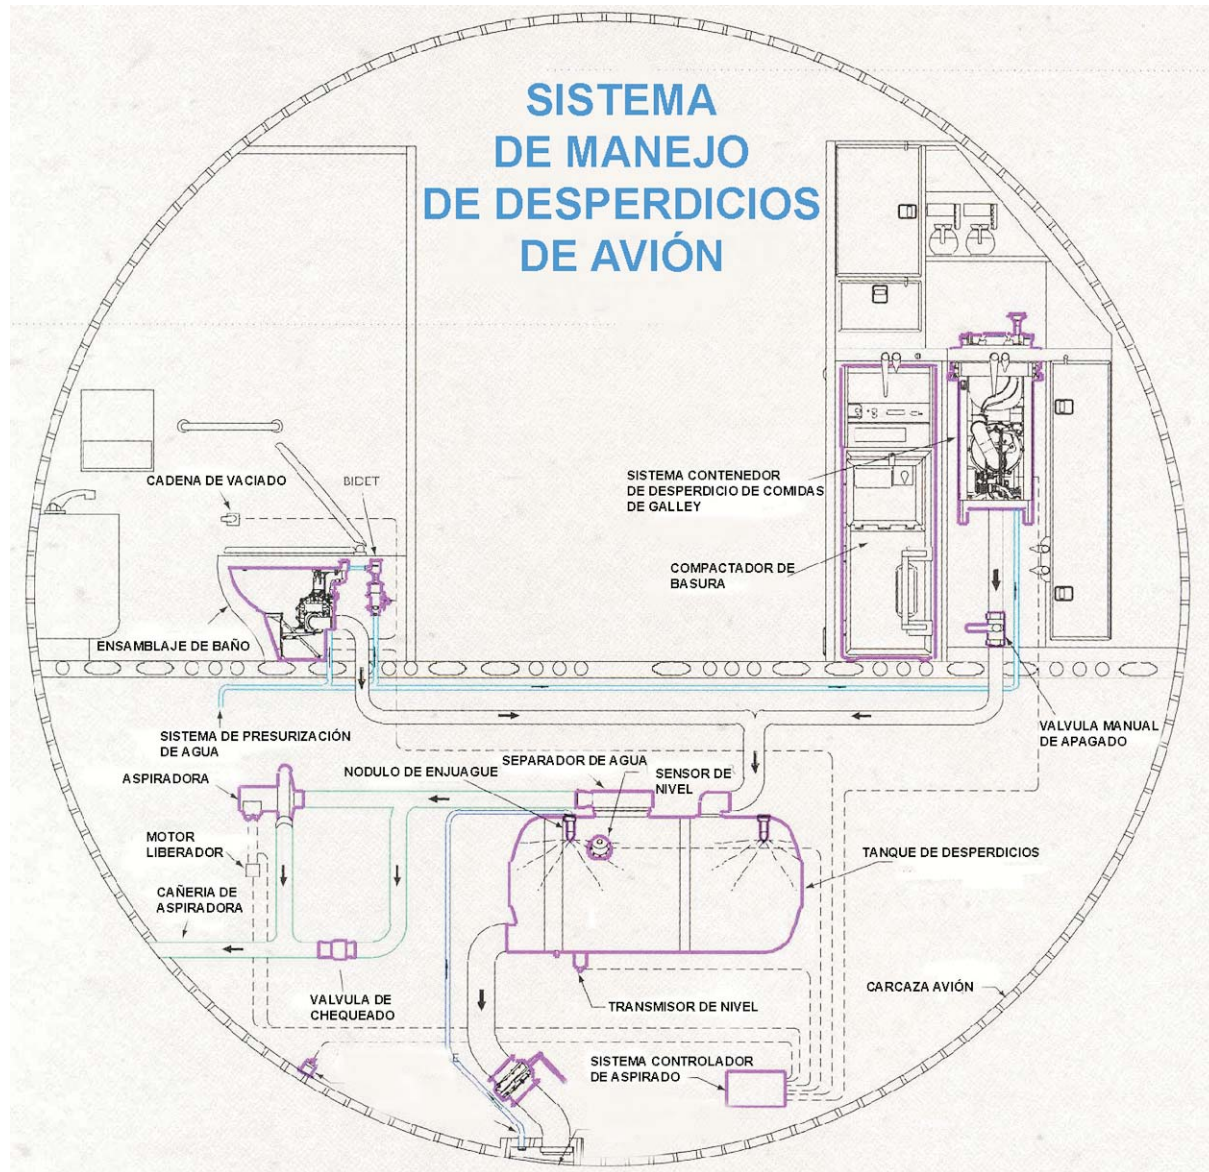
SISTEMA
DE MANEJO
DE DESPERDICIOS
DE AVIÓN

CADENA DE VACIADO

BIDET

SISTEMA CONTENEDOR DE DESPERDICIO DE COMIDAS DE GALLEY

COMPACTADOR DE BASURA

ENSAMBLAJE DE BAÑO

SISTEMA DE PRESURIZACIÓN DE AGUA

VALVULA MANUAL DE APAGADO

ASPIRADORA

NODULO DE ENJUAGUE

SEPARADOR DE AGUA

SENSOR DE NIVEL

MOTOR LIBERADOR

TANQUE DE DESPERDICIOS

CAÑERIA DE ASPIRADORA

VALVULA DE CHEQUEADO

TRANSMISOR DE NIVEL

CARCAZA AVIÓN

SISTEMA CONTROLADOR DE ASPIRADO